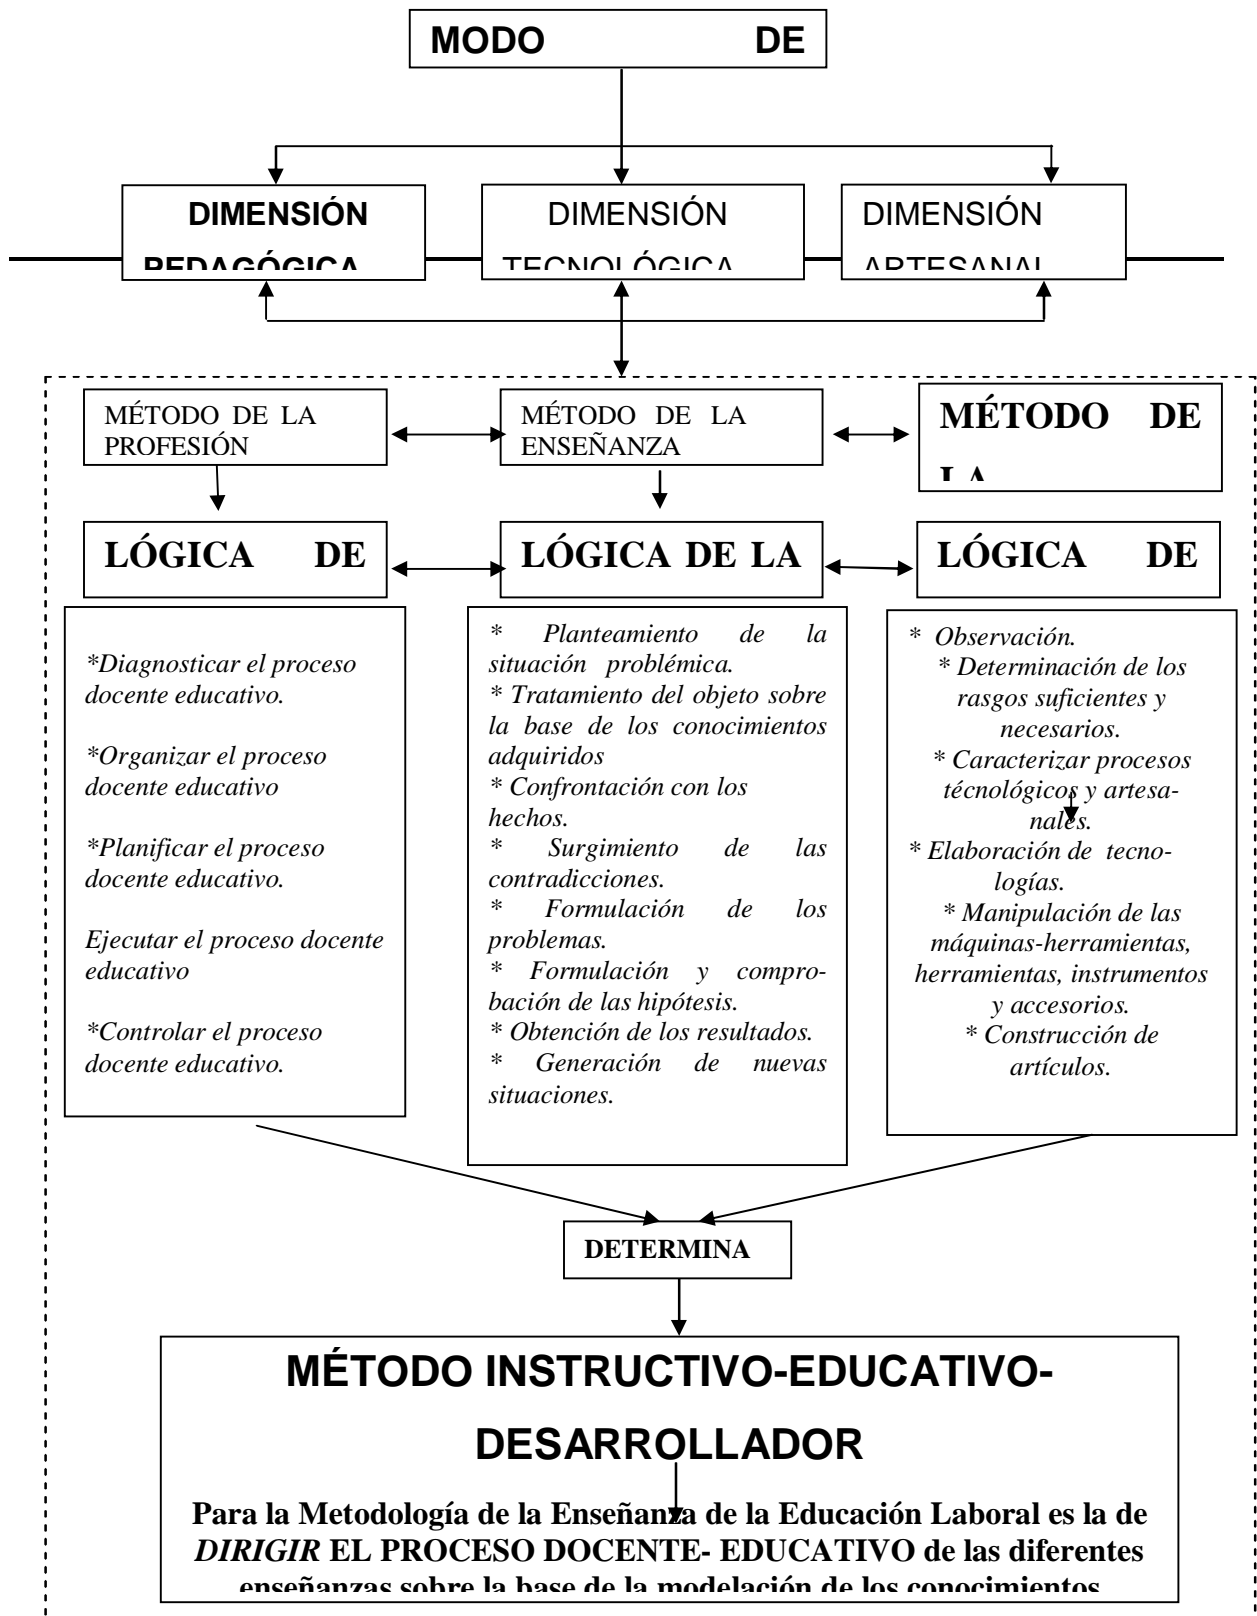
MODO DE

DIMENSIÓN PEDAGÓGICA

DIMENSIÓN TECNOLÓGICA

DIMENSIÓN ARTESANAL

MÉTODO DE LA PROFESIÓN

MÉTODO DE LA ENSEÑANZA

MÉTODO DE LA

LÓGICA DE

LÓGICA DE LA

LÓGICA DE

*Diagnosticar el proceso docente educativo.

*Organizar el proceso docente educativo

*Planificar el proceso docente educativo.

Ejecutar el proceso docente educativo

*Controlar el proceso docente educativo.

* Planteamiento de la situación problémica.
* Tratamiento del objeto sobre la base de los conocimientos adquiridos
* Confrontación con los hechos.
* Surgimiento de las contradicciones.
* Formulación de los problemas.
* Formulación y comprobación de las hipótesis.
* Obtención de los resultados.
* Generación de nuevas situaciones.

* Observación.
* Determinación de los rasgos suficientes y necesarios.
* Caracterizar procesos técnológicos y artesanales.
* Elaboración de tecnologías.
* Manipulación de las máquinas-herramientas, herramientas, instrumentos y accesorios.
* Construcción de artículos.

DETERMINA

MÉTODO INSTRUCTIVO-EDUCATIVO-DESARROLLADOR

Para la Metodología de la Enseñanza de la Educación Laboral es la de *DIRIGIR* EL PROCESO DOCENTE- EDUCATIVO de las diferentes enseñanzas sobre la base de la modelación de los conocimientos